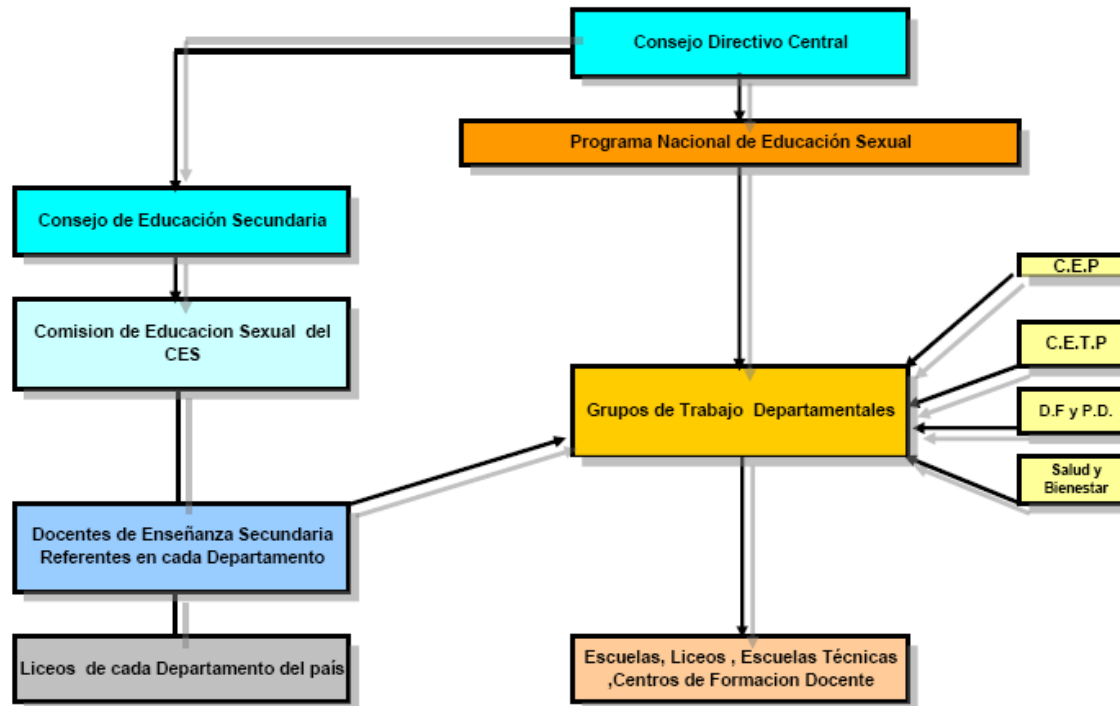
Consejo Directivo Central

Programa Nacional de Educación Sexual

Consejo de Educación Secundaria

Comision de Educacion Sexual del CES

Docentes de Enseñanza Secundaria Referentes en cada Departamento

Liceos de cada Departamento del país

Grupos de Trabajo Departamentales

C.E.P

C.E.T.P

D.F y P.D.

Salud y Bienestar

Escuelas, Liceos , Escuelas Técnicas ,Centros de Formacion Docente